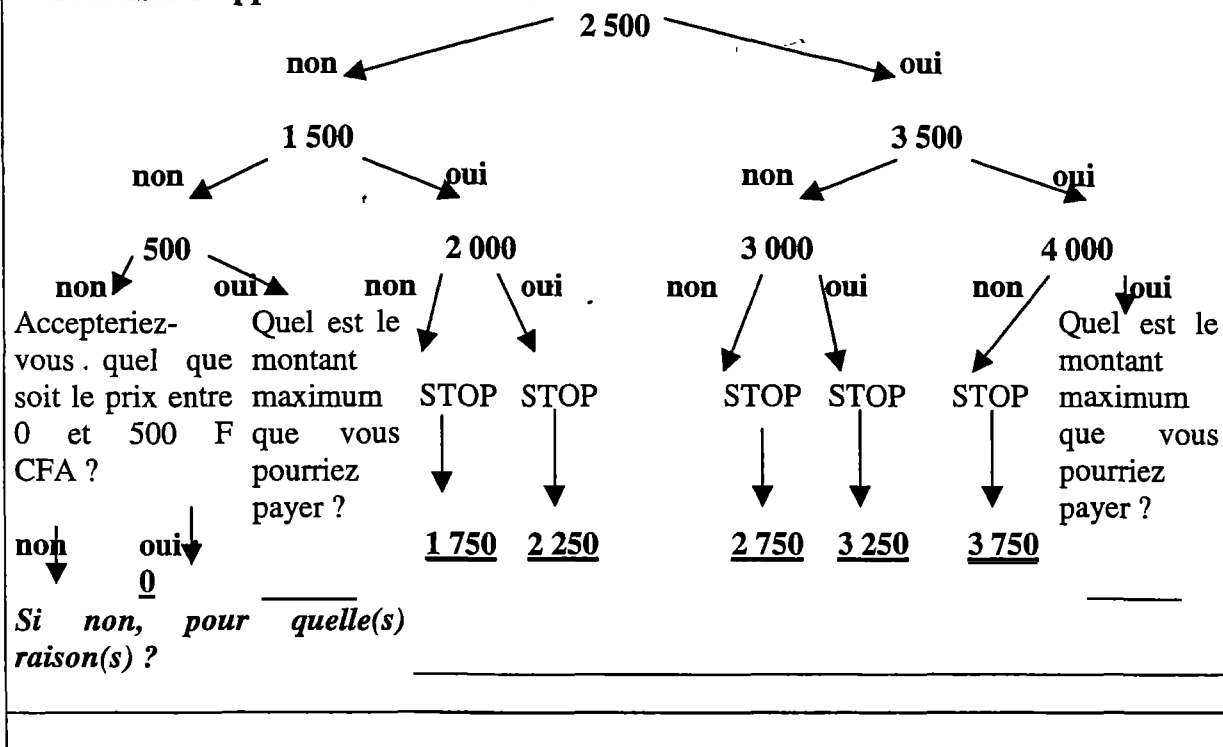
2 500

non oui

1 500 3 500

non oui non oui

500 2 000 3 000 4 000

non oui non oui non oui non oui

Accepteriez-vous . quel que soit le prix entre 0 et 500 F CFA ?

Quel est le montant maximum que vous pourriez payer ?

STOP STOP STOP STOP STOP

Quel est le montant maximum que vous pourriez payer ?

non oui

0

1 750 2 250 2 750 3 250 3 750

*Si non, pour quelle(s) raison(s) ?*